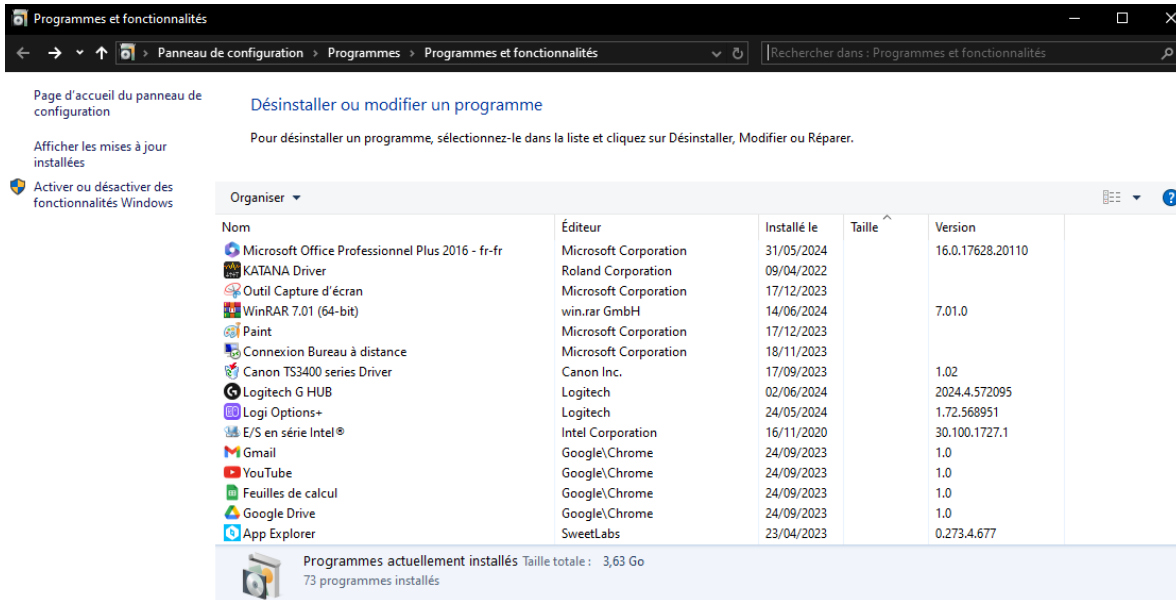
Programmes et fonctionnalités

Panneau de configuration › Programmes › Programmes et fonctionnalités

Rechercher dans : Programmes et fonctionnalités

Page d'accueil du panneau de configuration

Afficher les mises à jour installées

Activer ou désactiver des fonctionnalités Windows

Désinstaller ou modifier un programme

Pour désinstaller un programme, sélectionnez-le dans la liste et cliquez sur Désinstaller, Modifier ou Réparer.

Organiser ▾

| Nom | Éditeur | Installé le | Taille | Version |
|---|---|---|---|---|
| Microsoft Office Professionnel Plus 2016 - fr-fr | Microsoft Corporation | 31/05/2024 | | 16.0.17628.20110 |
| KATANA Driver | Roland Corporation | 09/04/2022 | | |
| Outil Capture d'écran | Microsoft Corporation | 17/12/2023 | | |
| WinRAR 7.01 (64-bit) | win.rar GmbH | 14/06/2024 | | 7.01.0 |
| Paint | Microsoft Corporation | 17/12/2023 | | |
| Connexion Bureau à distance | Microsoft Corporation | 18/11/2023 | | |
| Canon TS3400 series Driver | Canon Inc. | 17/09/2023 | | 1.02 |
| Logitech G HUB | Logitech | 02/06/2024 | | 2024.4.572095 |
| Logi Options+ | Logitech | 24/05/2024 | | 1.72.568951 |
| E/S en série Intel® | Intel Corporation | 16/11/2020 | | 30.100.1727.1 |
| Gmail | Google\Chrome | 24/09/2023 | | 1.0 |
| YouTube | Google\Chrome | 24/09/2023 | | 1.0 |
| Feuilles de calcul | Google\Chrome | 24/09/2023 | | 1.0 |
| Google Drive | Google\Chrome | 24/09/2023 | | 1.0 |
| App Explorer | SweetLabs | 23/04/2023 | | 0.273.4.677 |

Programmes actuellement installés Taille totale : 3,63 Go
73 programmes installés